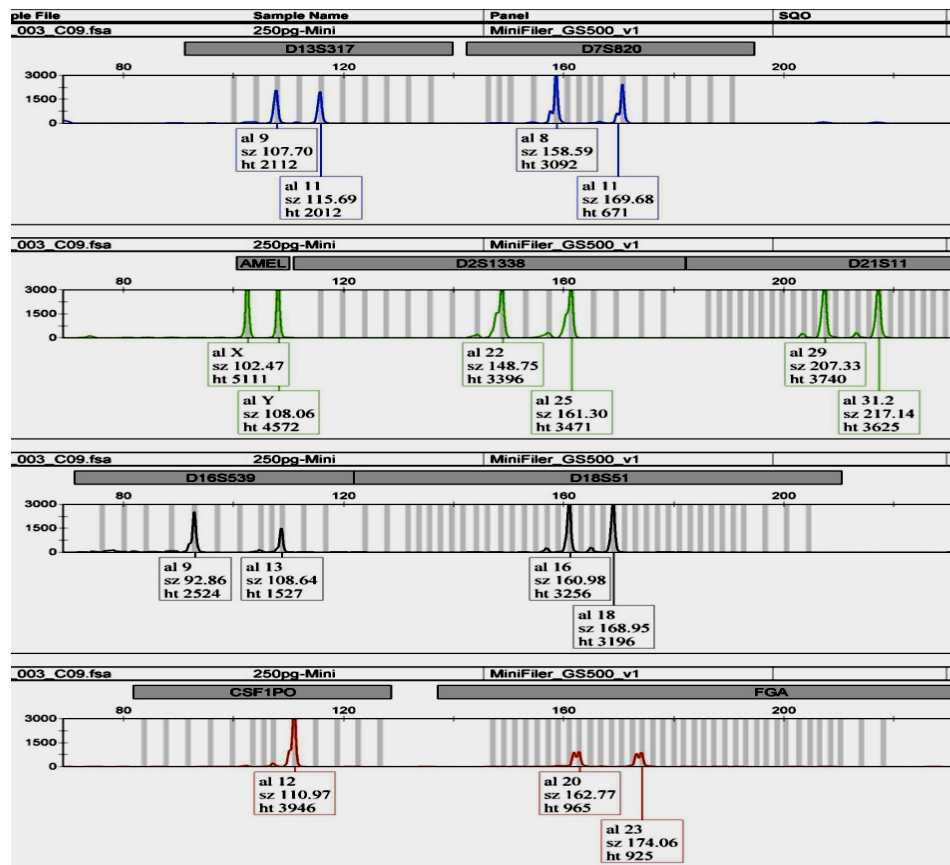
ple File | Sample Name | Panel | SQO

003_C09.fsa 250pg-Mini MiniFiler_GS500_v1

D13S317 D7S820

80 120 160 200

3000
1500
0

al 9
sz 107.70
ht 2112

al 11
sz 115.69
ht 2012

al 8
sz 158.59
ht 3092

al 11
sz 169.68
ht 671

003_C09.fsa 250pg-Mini MiniFiler_GS500_v1

AMEL D2S1338 D21S11

80 120 160 200

3000
1500
0

al X
sz 102.47
ht 5111

al Y
sz 108.06
ht 4572

al 22
sz 148.75
ht 3396

al 25
sz 161.30
ht 3471

al 29
sz 207.33
ht 3740

al 31.2
sz 217.14
ht 3625

003_C09.fsa 250pg-Mini MiniFiler_GS500_v1

D16S539 D18S51

80 120 160 200

3000
1500
0

al 9
sz 92.86
ht 2524

al 13
sz 108.64
ht 1527

al 16
sz 160.98
ht 3256

al 18
sz 168.95
ht 3196

003_C09.fsa 250pg-Mini MiniFiler_GS500_v1

CSF1PO FGA

80 120 160 200

3000
1500
0

al 12
sz 110.97
ht 3946

al 20
sz 162.77
ht 965

al 23
sz 174.06
ht 925